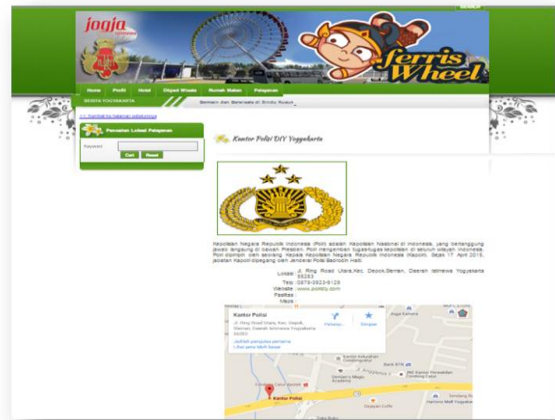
jogja

ferris Wheel

Home Profil Hotel Objek Wisata Rumah Makan Pelayanan

BERITA YOGYAKARTA

Bermain dan Bersinggah di Sindu Resort

<< Kembali ke halaman sebelumnya

Pencarian Lokasi Pelayanan

Keyword

Cari Reset

Kantor Polisi DIY Yogyakarta

Kepolisian Negara Republik Indonesia (Polri) adalah Kepolisian Nasional di Indonesia, yang bertanggung jawab langsung di bawah Presiden. Polri mengemban tugas-tugas kepolisian di seluruh wilayah Indonesia. Polri dipimpin oleh seorang Kepala Kepolisian Negara Republik Indonesia (Kapolri). Sejak 17 April 2015, jabatan Kapolri dipegang oleh Jenderal Polisi Badrodin Haiti.

Lokasi : Jl. Ring Road Utara,Kec. Depok,Sleman, Daerah Istimewa Yogyakarta 55283

Telp : 0274-5623-6129

Website : www.polri.go.id

Fasilitas :

Waktu :

Kantor Polisi
Jl. Ring Road Utara, Kec. Depok, Sleman, Daerah Istimewa Yogyakarta 55283
Petunjuk arah
Simpan
Lihat peta lebih besar

Kantor Polisi